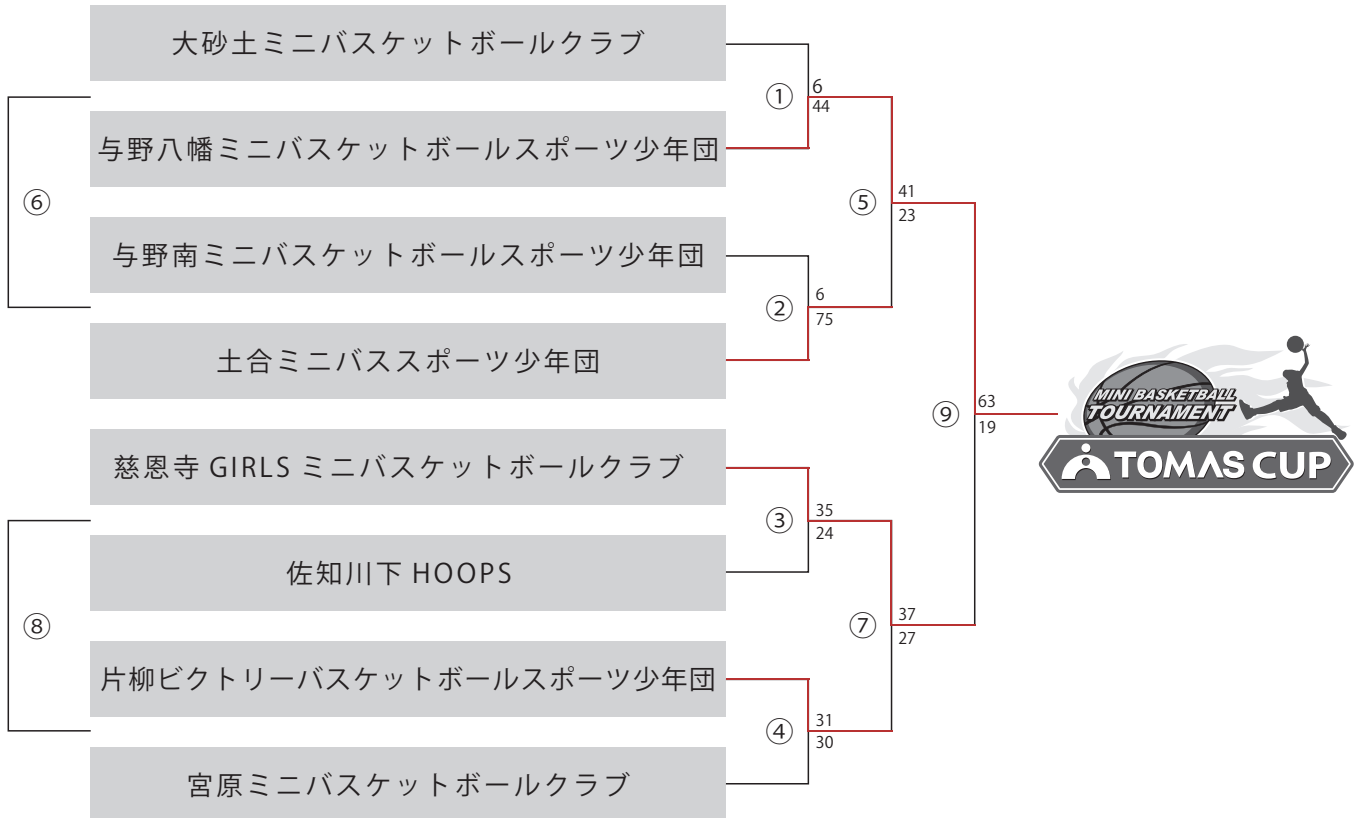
大砂土ミニバスケットボールクラブ

与野八幡ミニバスケットボールスポーツ少年団

与野南ミニバスケットボールスポーツ少年団

土合ミニバススポーツ少年団

慈恩寺 GIRLS ミニバスケットボールクラブ

佐知川下 HOOPS

片柳ビクトリーバスケットボールスポーツ少年団

宮原ミニバスケットボールクラブ

⑥

⑧

①
6
44

②
6
75

③
35
24

④
31
30

⑤
41
23

⑦
37
27

⑨
63
19

MINI BASKETBALL TOURNAMENT
TOMAS CUP